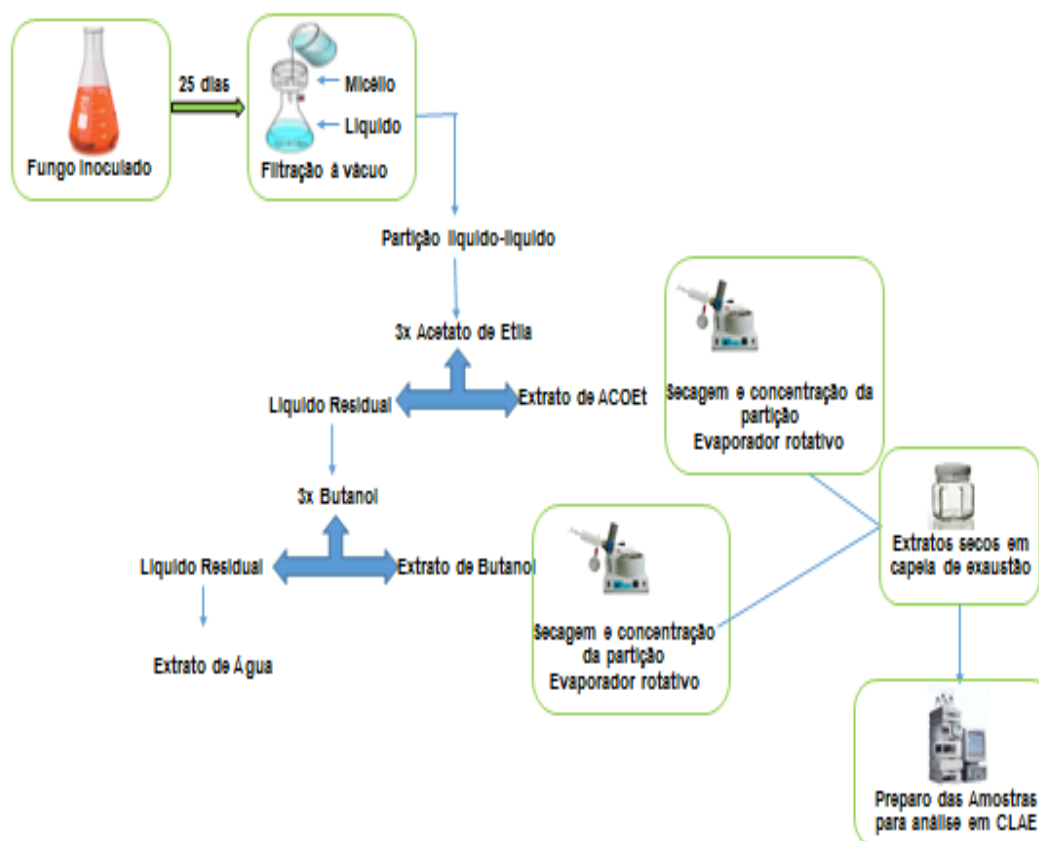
Fungo inoculado

25 dias

Micélio

Líquido

Filtração à vácuo

Partição líquido-líquido

3x Acetato de Etila

Líquido Residual

Extrato de ACOEt

Secagem e concentração da partição
Evaporador rotativo

3x Butanol

Líquido Residual

Extrato de Butanol

Extrato de Água

Secagem e concentração da partição
Evaporador rotativo

Extratos secos em capela de exaustão

Preparo das Amostras para análise em CLAE